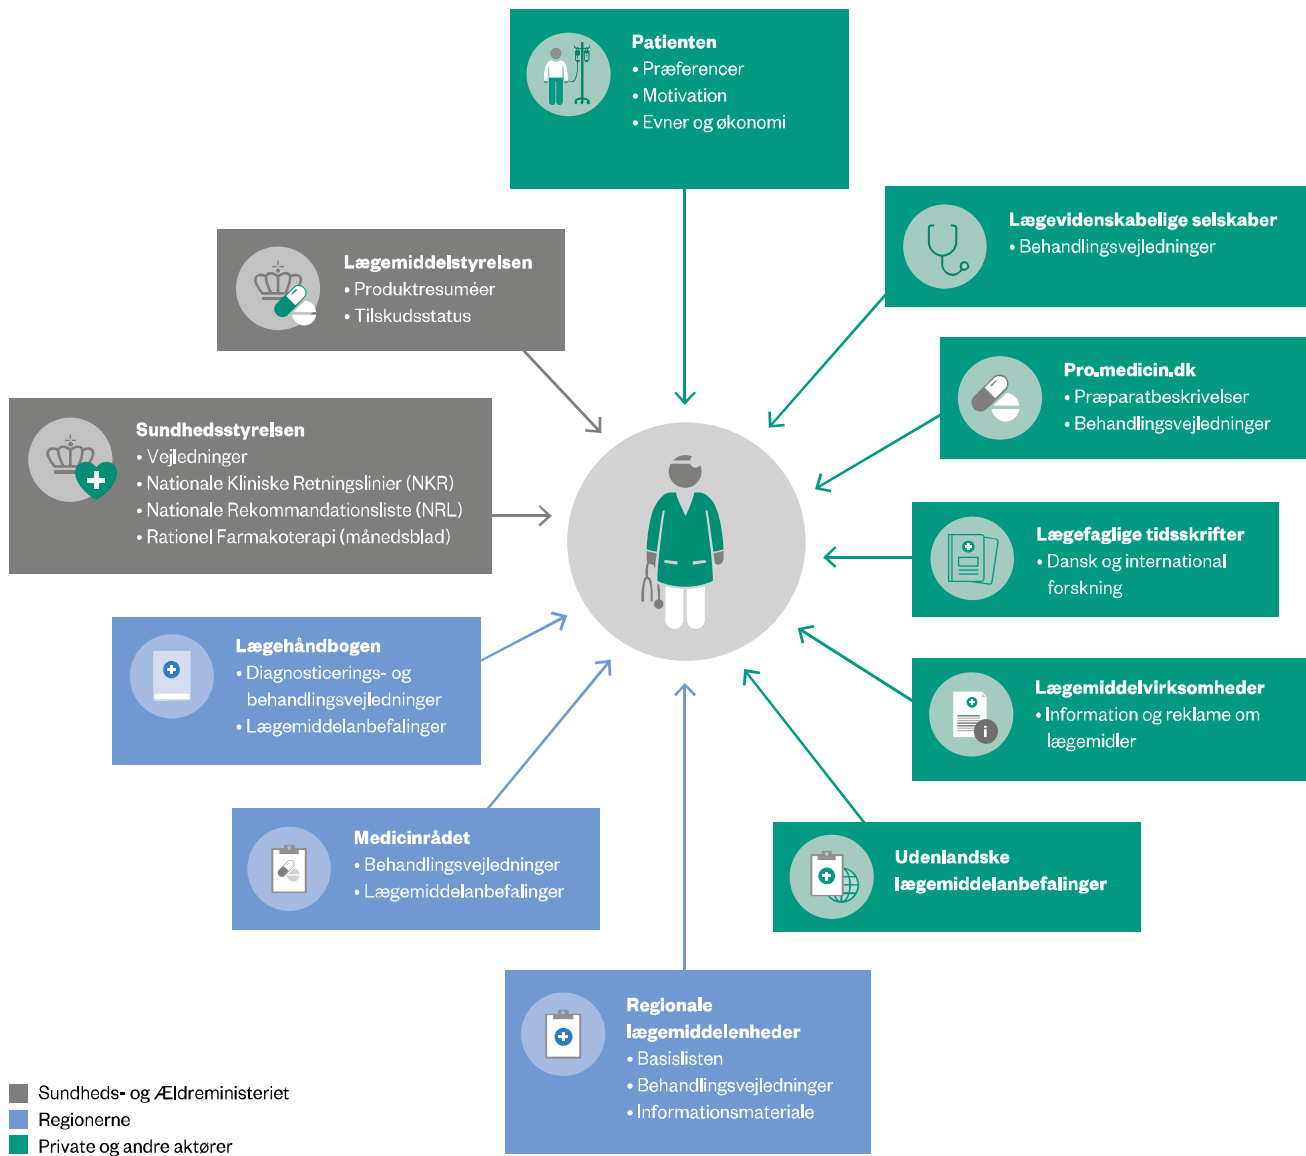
Patienten
• Præferencer
• Motivation
• Evner og økonomi

Lægevidenskabelige selskaber
• Behandlingsvejledninger

Lægemiddelstyrelsen
• Produktresuméer
• Tilskudsstatus

Pro.medicin.dk
• Præparatbeskrivelser
• Behandlingsvejledninger

Sundhedsstyrelsen
• Vejledninger
• Nationale Kliniske Retningslinier (NKR)
• Nationale Rekommandationsliste (NRL)
• Rationel Farmakoterapi (månedsblad)

Lægefaglige tidsskrifter
• Dansk og international forskning

Lægehåndbogen
• Diagnosticerings- og behandlingsvejledninger
• Lægemiddelanbefalinger

Lægemiddelvirksomheder
• Information og reklame om lægemidler

Medicinrådet
• Behandlingsvejledninger
• Lægemiddelanbefalinger

Udenlandske lægemiddelanbefalinger

Regionale lægemiddelenheder
• Basislisten
• Behandlingsvejledninger
• Informationsmateriale

Sundheds- og Ældreministeriet
Regionerne
Private og andre aktører